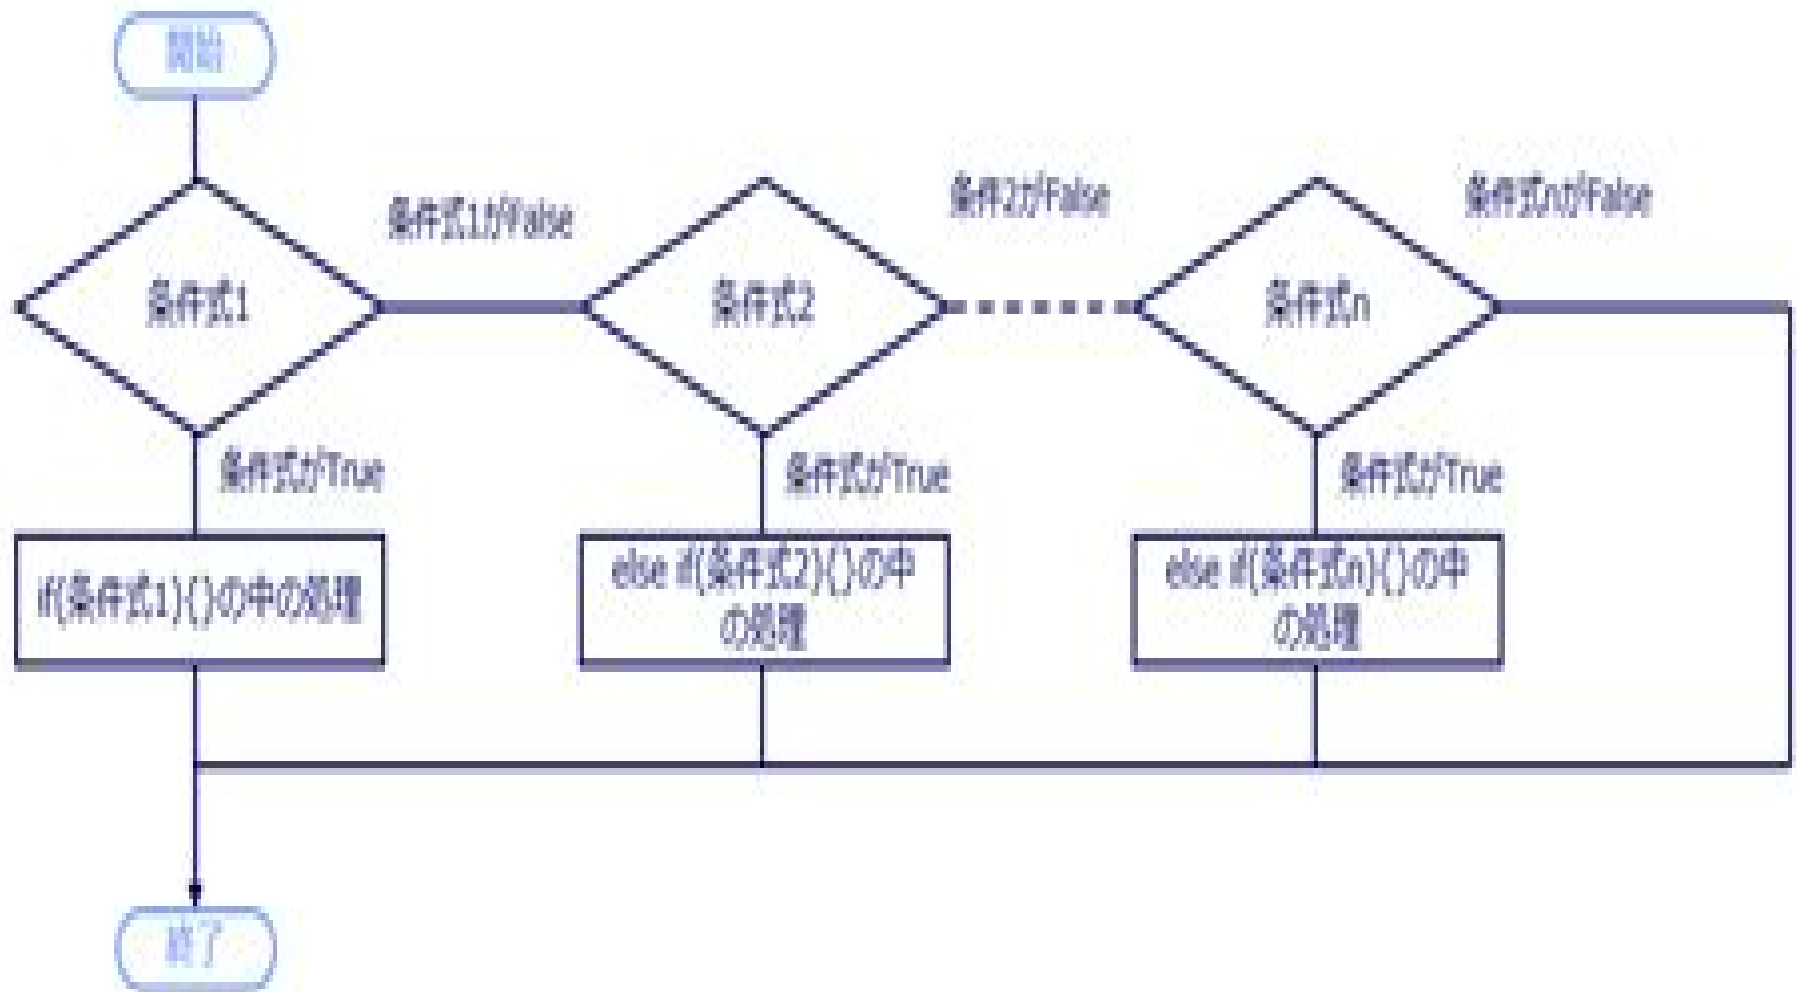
開始

条件式1

条件式1がFalse

条件式2

条件2がFalse

条件式n

条件式nがFalse

条件式がTrue

if(条件式1){}の中の処理

条件式がTrue

else if(条件式2){}の中の処理

条件式がTrue

else if(条件式n){}の中の処理

終了